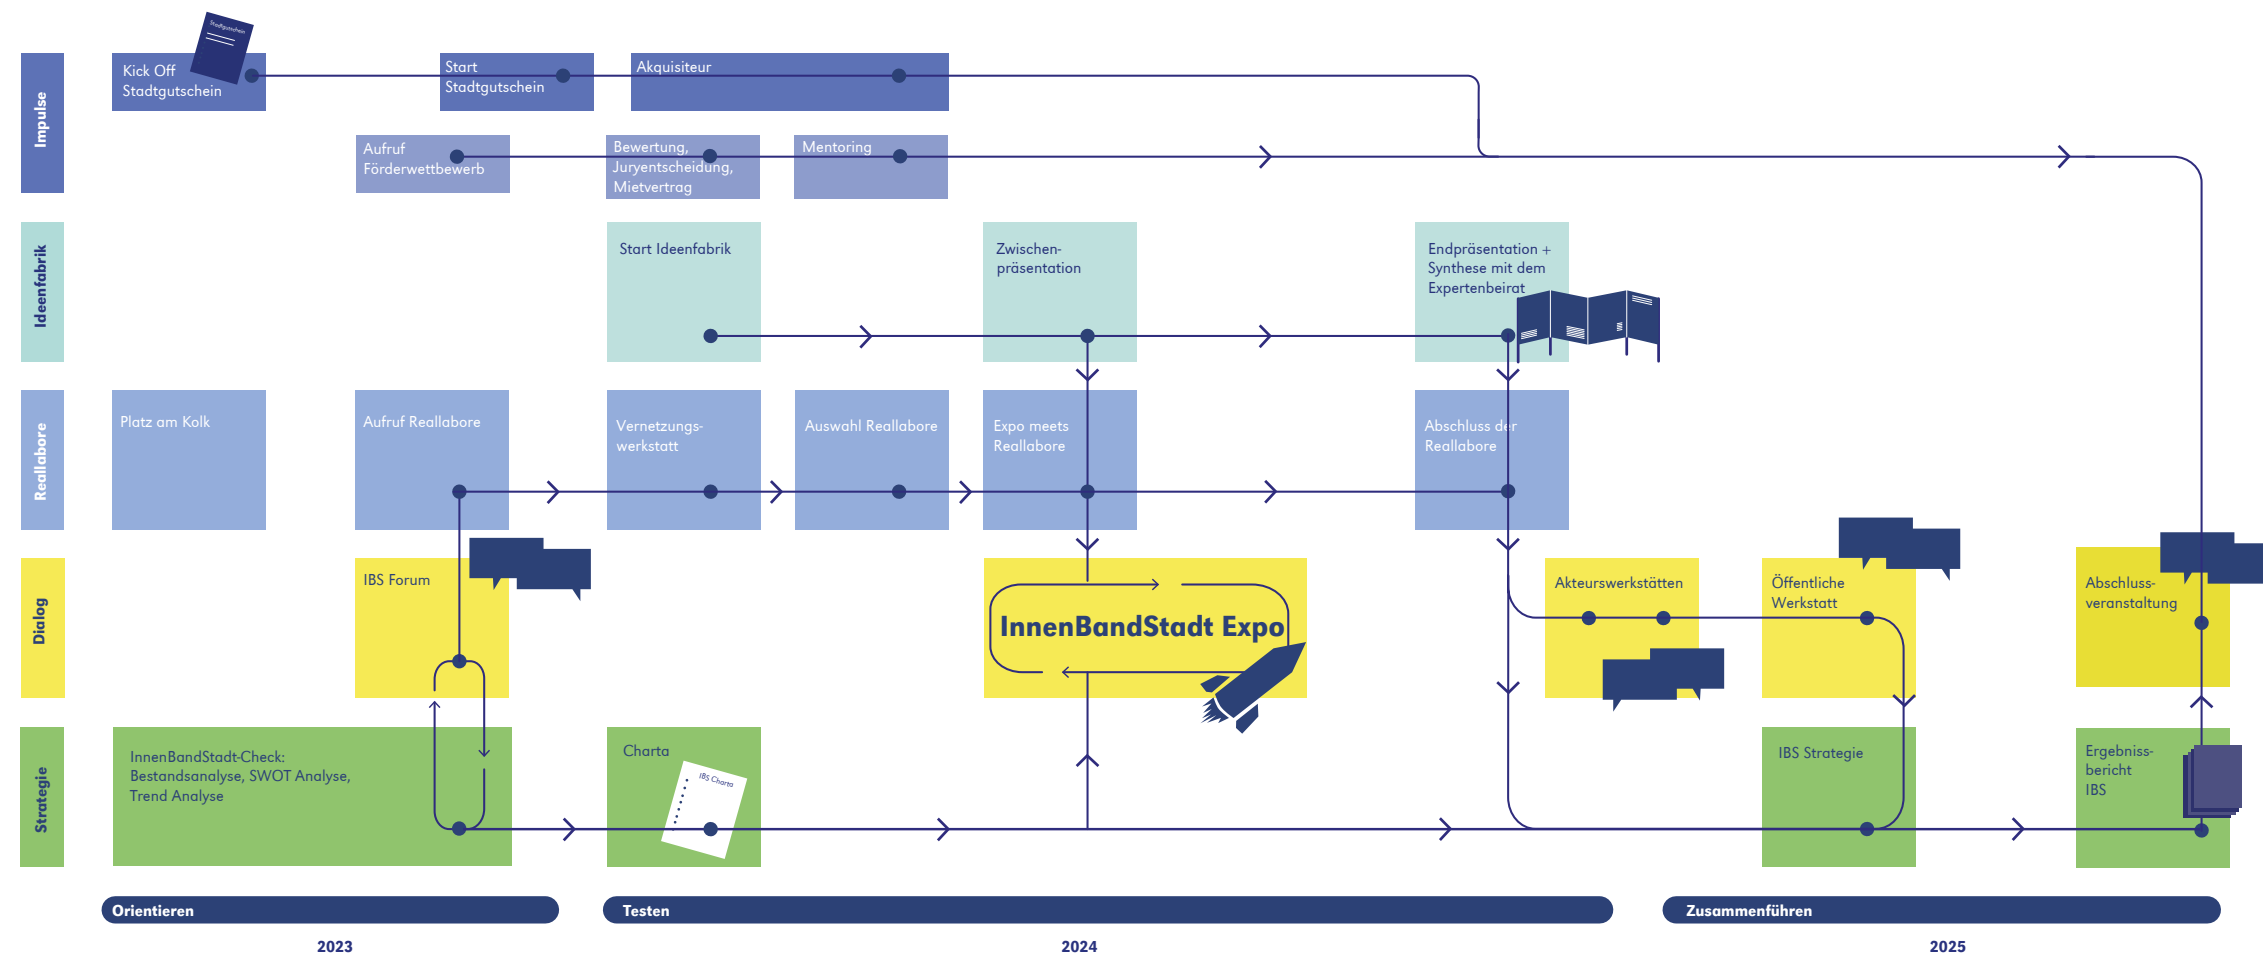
Impulse

Kick Off Stadtgutschein

Stadtgutschein

Start Stadtgutschein

Akquisiteur

Aufruf Förderwettbewerb

Bewertung, Juryentscheidung, Mietvertrag

Mentoring

Ideenfabrik

Start Ideenfabrik

Zwischenpräsentation

Endpräsentation + Synthese mit dem Expertenbeirat

Reallabore

Platz am Kolk

Aufruf Reallabore

Vernetzungswerkstatt

Auswahl Reallabore

Expo meets Reallabore

Abschluss der Reallabore

Dialog

IBS Forum

InnenBandStadt Expo

Akteurswerkstätten

Öffentliche Werkstatt

Abschlussveranstaltung

Strategie

InnenBandStadt-Check: Bestandsanalyse, SWOT Analyse, Trend Analyse

Charta

IBS Charta

IBS Strategie

Ergebnisbericht IBS

Orientieren

Testen

Zusammenführen

2023

2024

2025